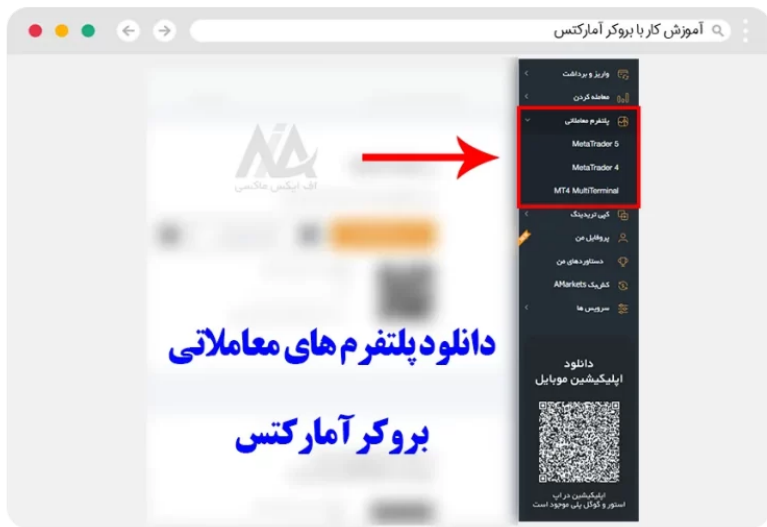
آموزش کار با بروکر آمارکتس

واریز و برداشت
معامله کردن
پلتفرم معاملاتی
MetaTrader 5
MetaTrader 4
MT4 MultiTerminal
کپی تریدینگ
پروفایل من
دستاوردهای من
کلاینک AMarkets
سرویس ها

دانلود
اپلیکیشن موبایل

اپلیکیشن در اپ استور و گوگل پلی موجود است

اف ایکس مکس

دانلود پلتفرم های معاملاتی

بروکر آمارکتس